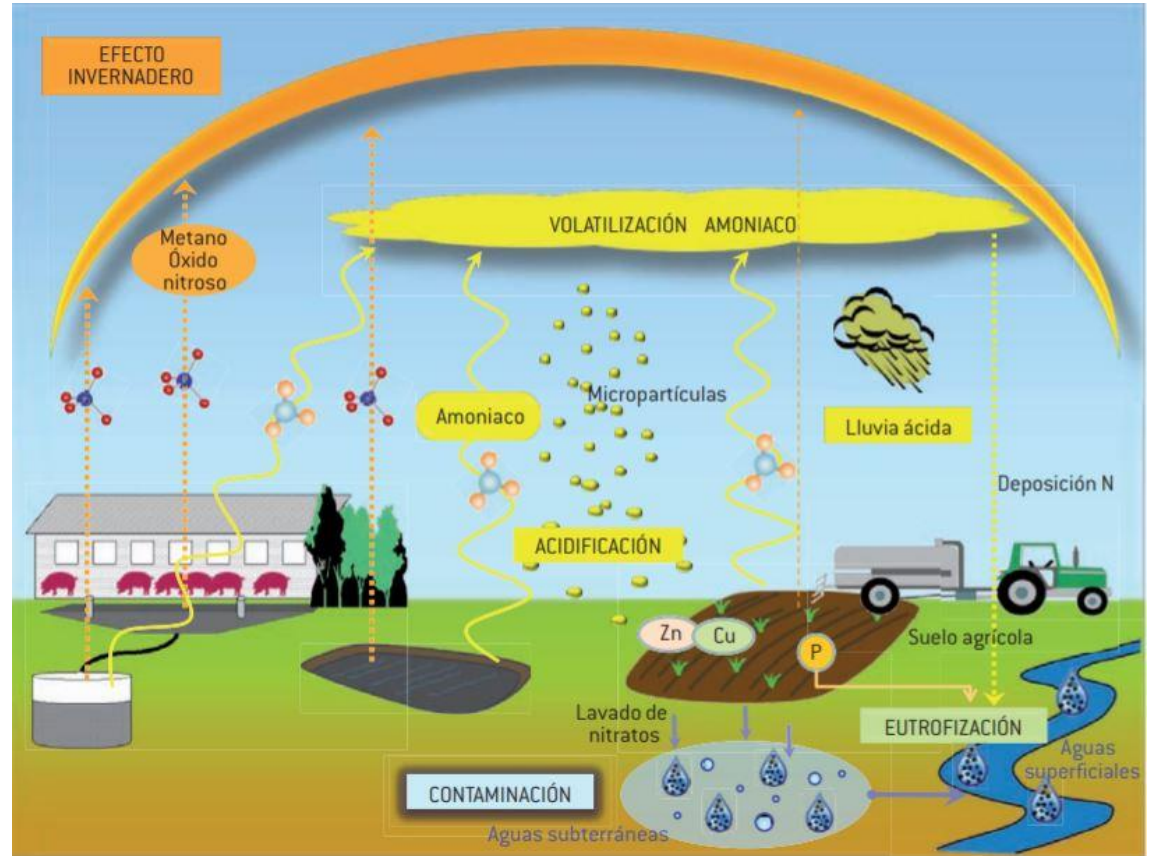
EFECTO INVERNADERO

VOLATILIZACIÓN AMONIACO

Metano
Óxido
nitroso

Micropartículas

Amoniaco

Lluvia ácida

Deposición N

ACIDIFICACIÓN

Zn

Cu

P

Suelo agrícola

Lavado de nitratos

EUTROFIZACIÓN

Aguas superficiales

CONTAMINACIÓN

Aguas subterráneas